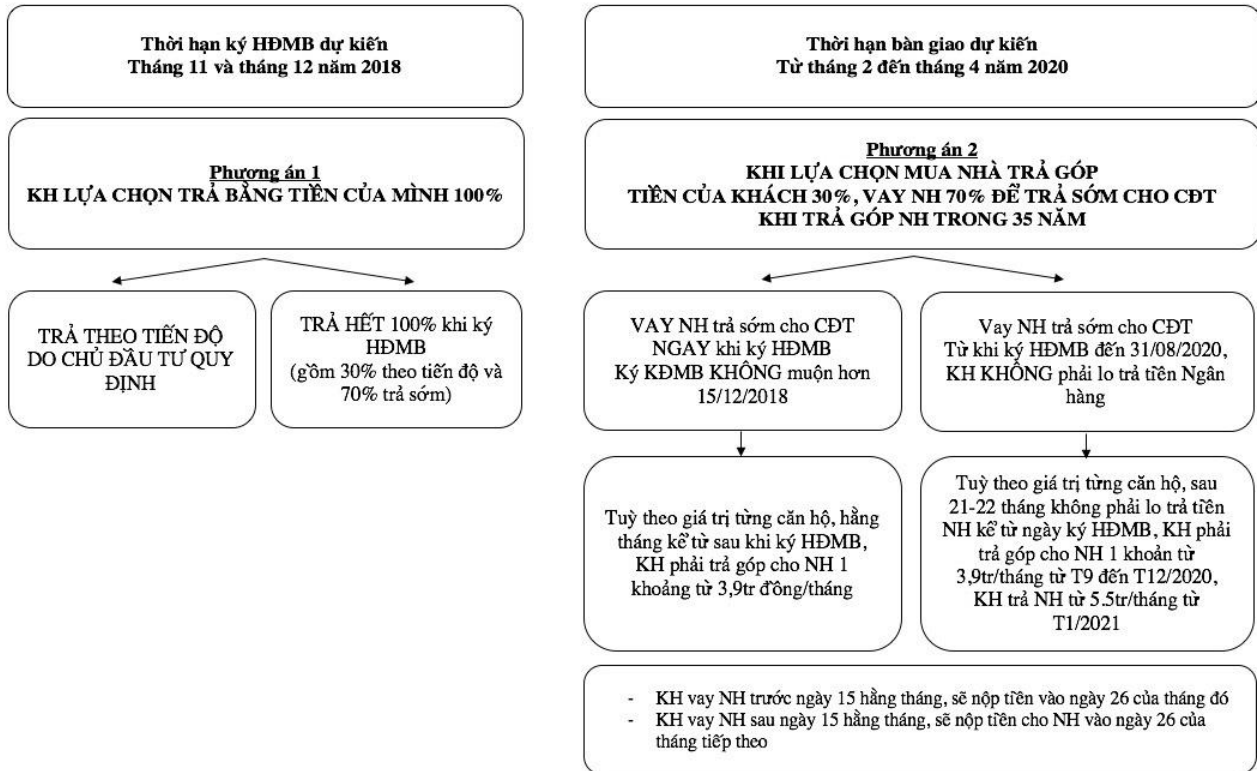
Thời hạn ký HĐMB dự kiến
Tháng 11 và tháng 12 năm 2018

Phương án 1
KH LỰA CHỌN TRẢ BẰNG TIỀN CỦA MÌNH 100%

TRẢ THEO TIẾN ĐỘ DO CHỦ ĐẦU TƯ QUY ĐỊNH

TRẢ HẾT 100% khi ký HĐMB (gồm 30% theo tiến độ và 70% trả sớm)

Thời hạn bàn giao dự kiến
Từ tháng 2 đến tháng 4 năm 2020

Phương án 2
KHI LỰA CHỌN MUA NHÀ TRẢ GÓP
TIỀN CỦA KHÁCH 30%, VAY NH 70% ĐỂ TRẢ SỚM CHO CĐT
KHI TRẢ GÓP NH TRONG 35 NĂM

VAY NH trả sớm cho CĐT NGAY khi ký HĐMB
Ký KĐMB KHÔNG muộn hơn 15/12/2018

Vay NH trả sớm cho CĐT
Từ khi ký HĐMB đến 31/08/2020, KH KHÔNG phải lo trả tiền Ngân hàng

Tuỳ theo giá trị từng căn hộ, hằng tháng kể từ sau khi ký HĐMB, KH phải trả góp cho NH 1 khoảng từ 3,9tr đồng/tháng

Tuỳ theo giá trị từng căn hộ, sau 21-22 tháng không phải lo trả tiền NH kể từ ngày ký HĐMB, KH phải trả góp cho NH 1 khoản từ 3,9tr/tháng từ T9 đến T12/2020, KH trả NH từ 5.5tr/tháng từ T1/2021

- KH vay NH trước ngày 15 hằng tháng, sẽ nộp tiền vào ngày 26 của tháng đó
- KH vay NH sau ngày 15 hằng tháng, sẽ nộp tiền cho NH vào ngày 26 của tháng tiếp theo